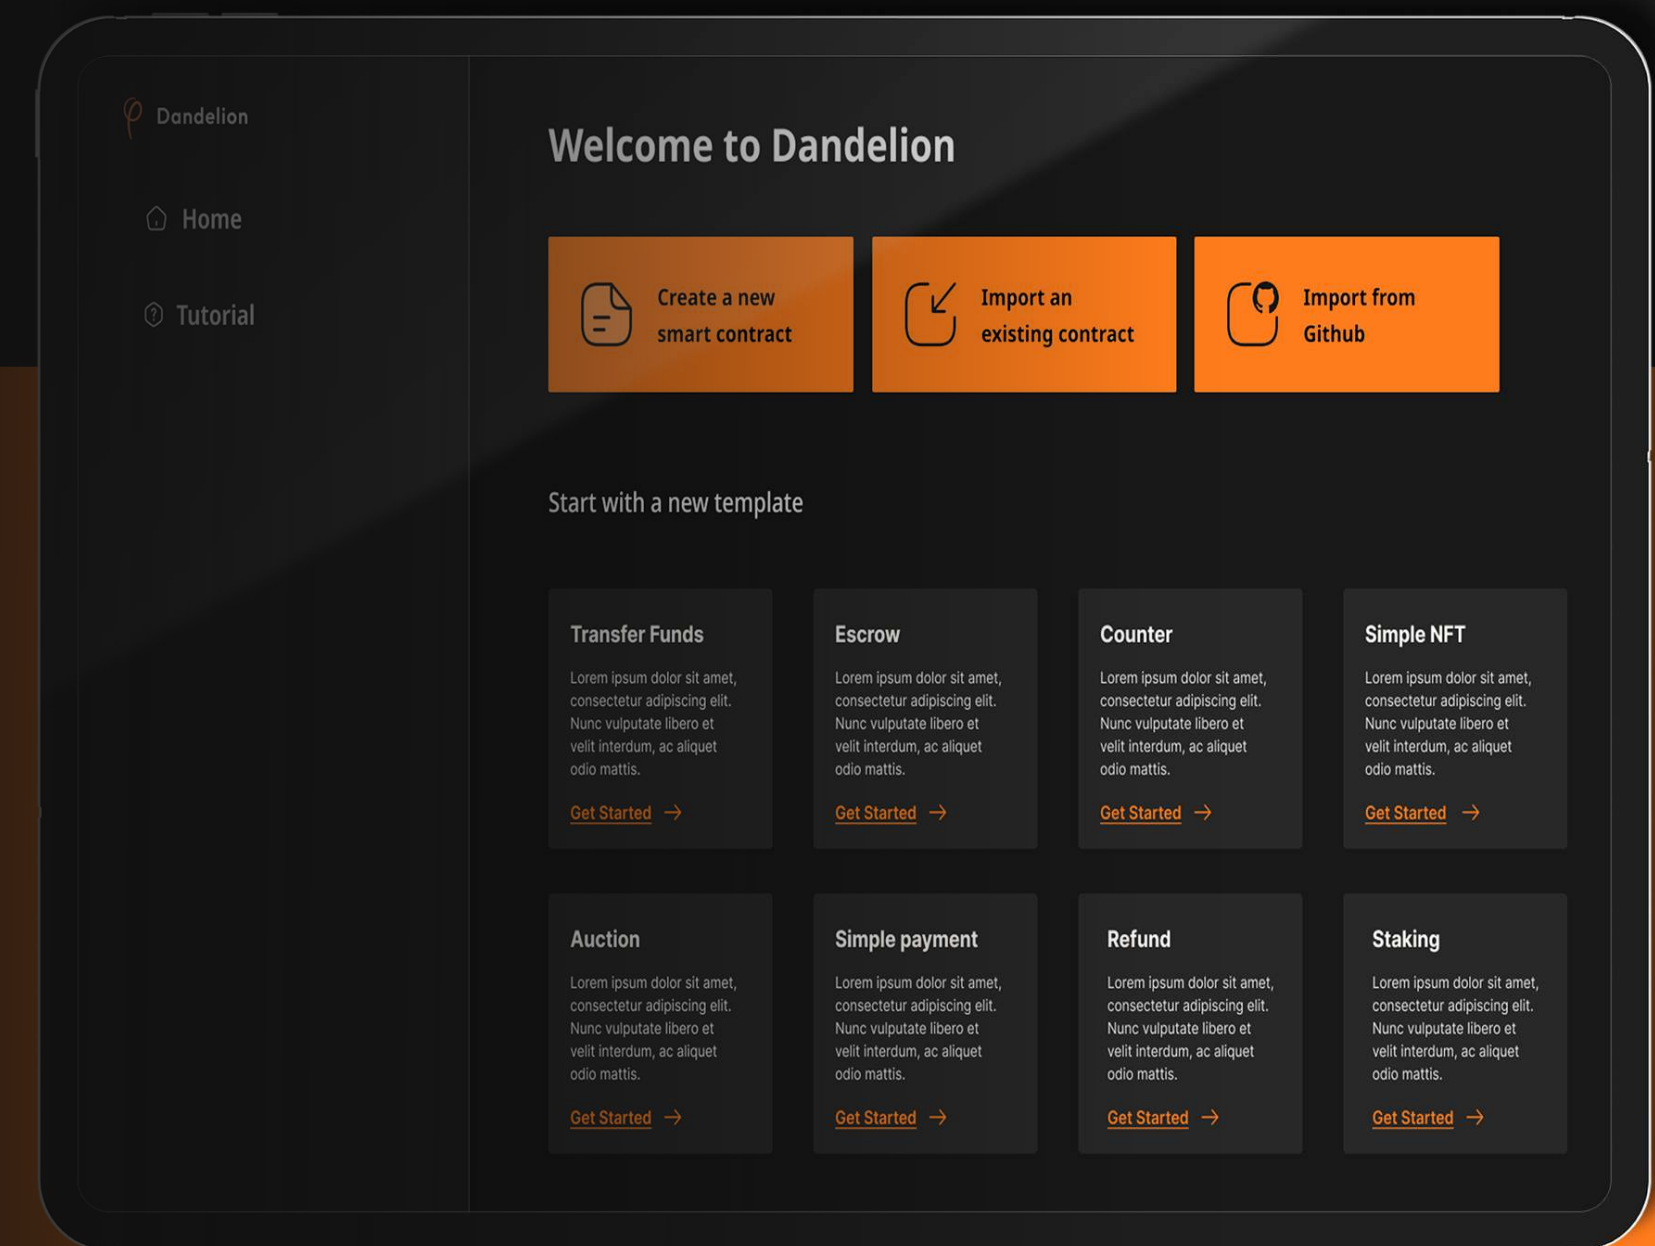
Dandelion

Home

Tutorial

Welcome to Dandelion

Create a new smart contract

Import an existing contract

Import from Github

Start with a new template

Transfer Funds

Lorem ipsum dolor sit amet, consectetur adipiscing elit. Nunc vulputate libero et velit interdum, ac aliquet odio mattis.

Get Started →

Escrow

Lorem ipsum dolor sit amet, consectetur adipiscing elit. Nunc vulputate libero et velit interdum, ac aliquet odio mattis.

Get Started →

Counter

Lorem ipsum dolor sit amet, consectetur adipiscing elit. Nunc vulputate libero et velit interdum, ac aliquet odio mattis.

Get Started →

Simple NFT

Lorem ipsum dolor sit amet, consectetur adipiscing elit. Nunc vulputate libero et velit interdum, ac aliquet odio mattis.

Get Started →

Auction

Lorem ipsum dolor sit amet, consectetur adipiscing elit. Nunc vulputate libero et velit interdum, ac aliquet odio mattis.

Get Started →

Simple payment

Lorem ipsum dolor sit amet, consectetur adipiscing elit. Nunc vulputate libero et velit interdum, ac aliquet odio mattis.

Get Started →

Refund

Lorem ipsum dolor sit amet, consectetur adipiscing elit. Nunc vulputate libero et velit interdum, ac aliquet odio mattis.

Get Started →

Staking

Lorem ipsum dolor sit amet, consectetur adipiscing elit. Nunc vulputate libero et velit interdum, ac aliquet odio mattis.

Get Started →